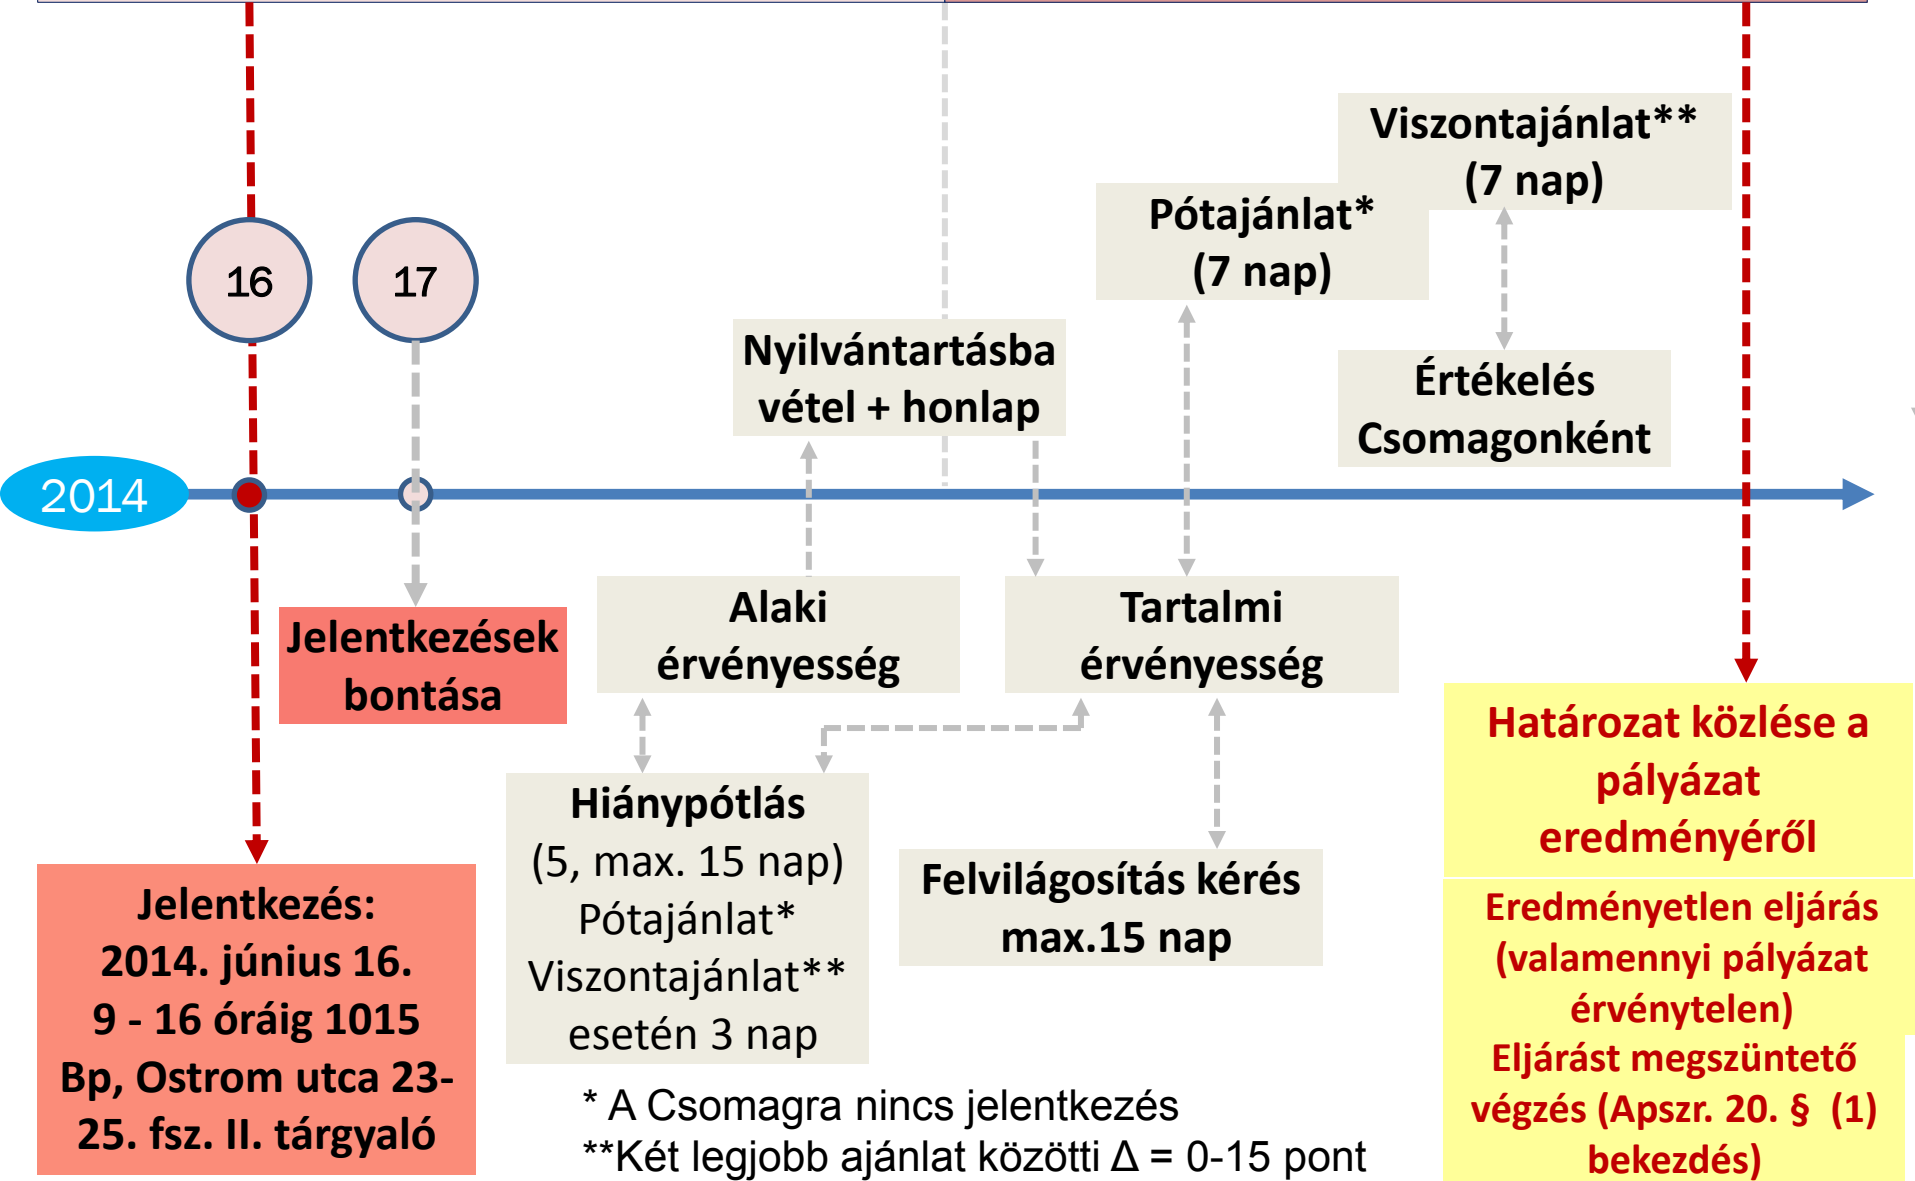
Viszontajánlat**
(7 nap)

Pótajánlat*
(7 nap)

16

17

Nyilvántartásba vétel + honlap

Értékelés Csomagonként

2014

Jelentkezések bontása

Alaki érvényesség

Tartalmi érvényesség

Határozat közlése a pályázat eredményéről

Hiánypótlás
(5, max. 15 nap)
Pótajánlat*
Viszontajánlat**
esetén 3 nap

Felvilágosítás kérés max.15 nap

Eredménytelen eljárás (valamennyi pályázat érvénytelen)
Eljárást megszüntető végzés (Apszr. 20. § (1) bekezdés)

Jelentkezés:
2014. június 16.
9 - 16 óráig 1015 Bp, Ostrom utca 23-25. fsz. II. tárgyaló

* A Csomagra nincs jelentkezés
**Két legjobb ajánlat közötti $\Delta$ = 0-15 pont